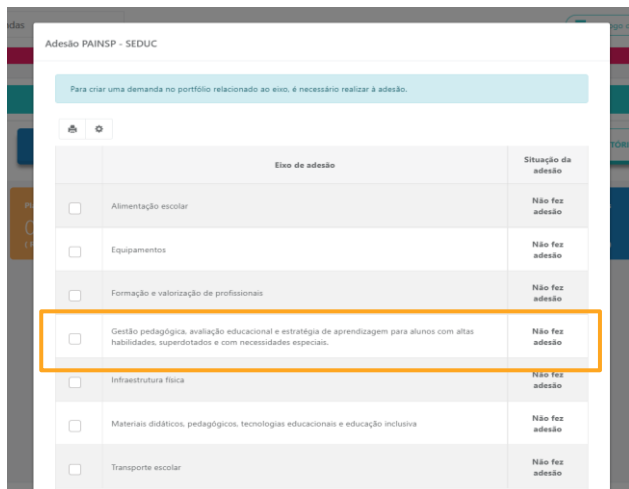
Adesão PAINSP - SEDUC

Para criar uma demanda no portfólio relacionado ao eixo, é necessário realizar à adesão.

| | Eixo de adesão | Situação da adesão |
|---|---|---|
| | Alimentação escolar | Não fez adesão |
| | Equipamentos | Não fez adesão |
| | Formação e valorização de profissionais | Não fez adesão |
| | Gestão pedagógica, avaliação educacional e estratégia de aprendizagem para alunos com altas habilidades, superdotados e com necessidades especiais. | Não fez adesão |
| | Infraestrutura física | Não fez adesão |
| | Materiais didáticos, pedagógicos, tecnologias educacionais e educação inclusiva | Não fez adesão |
| | Transporte escolar | Não fez adesão |